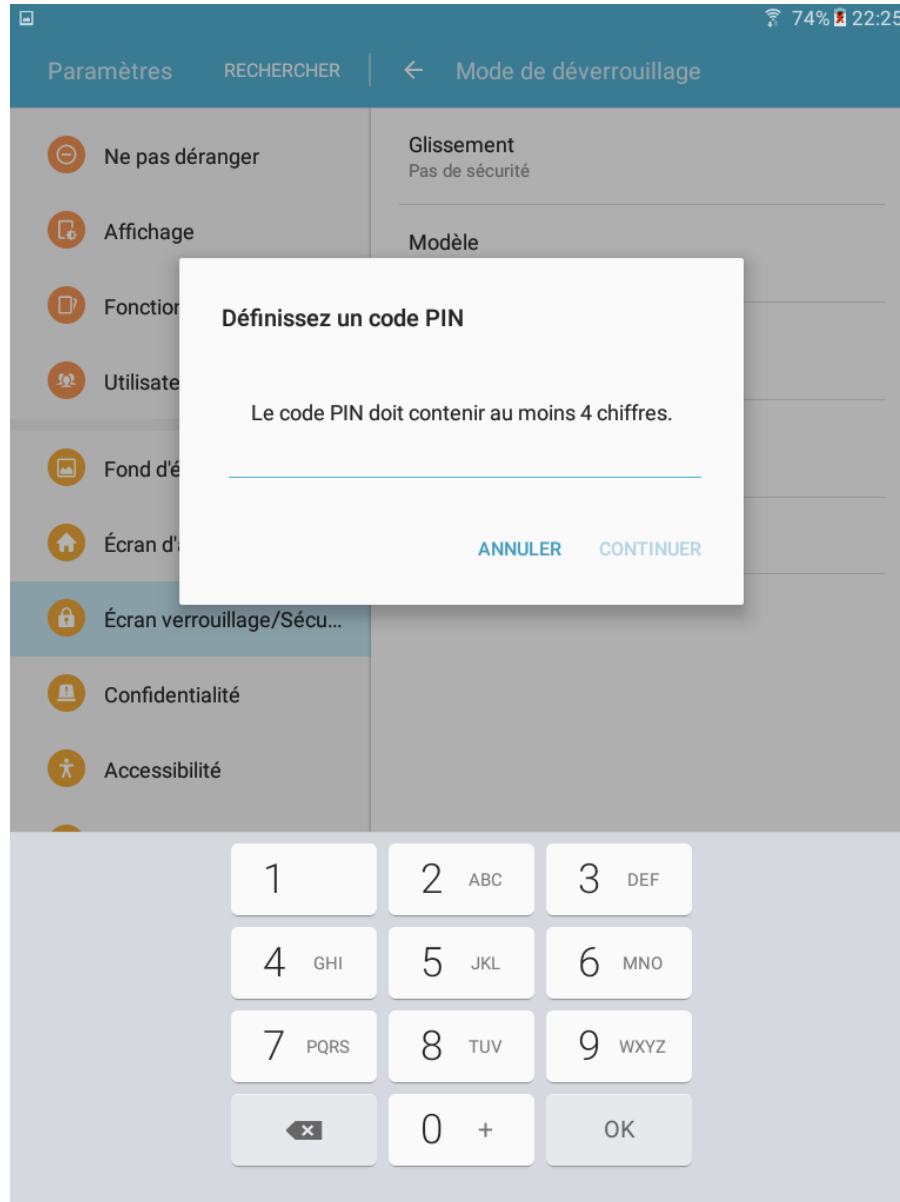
74% 22:25

Paramètres RECHERCHER

← Mode de déverrouillage

Ne pas déranger

Affichage

Fonction

Utilisate

Fond d'é

Écran d'

Écran verrouillage/Sécu...

Confidentialité

Accessibilité

Glissement
Pas de sécurité

Modèle

Définissez un code PIN

Le code PIN doit contenir au moins 4 chiffres.

ANNULER CONTINUER

1
2 ABC
3 DEF
4 GHI
5 JKL
6 MNO
7 PQRS
8 TUV
9 WXYZ
0 +
OK